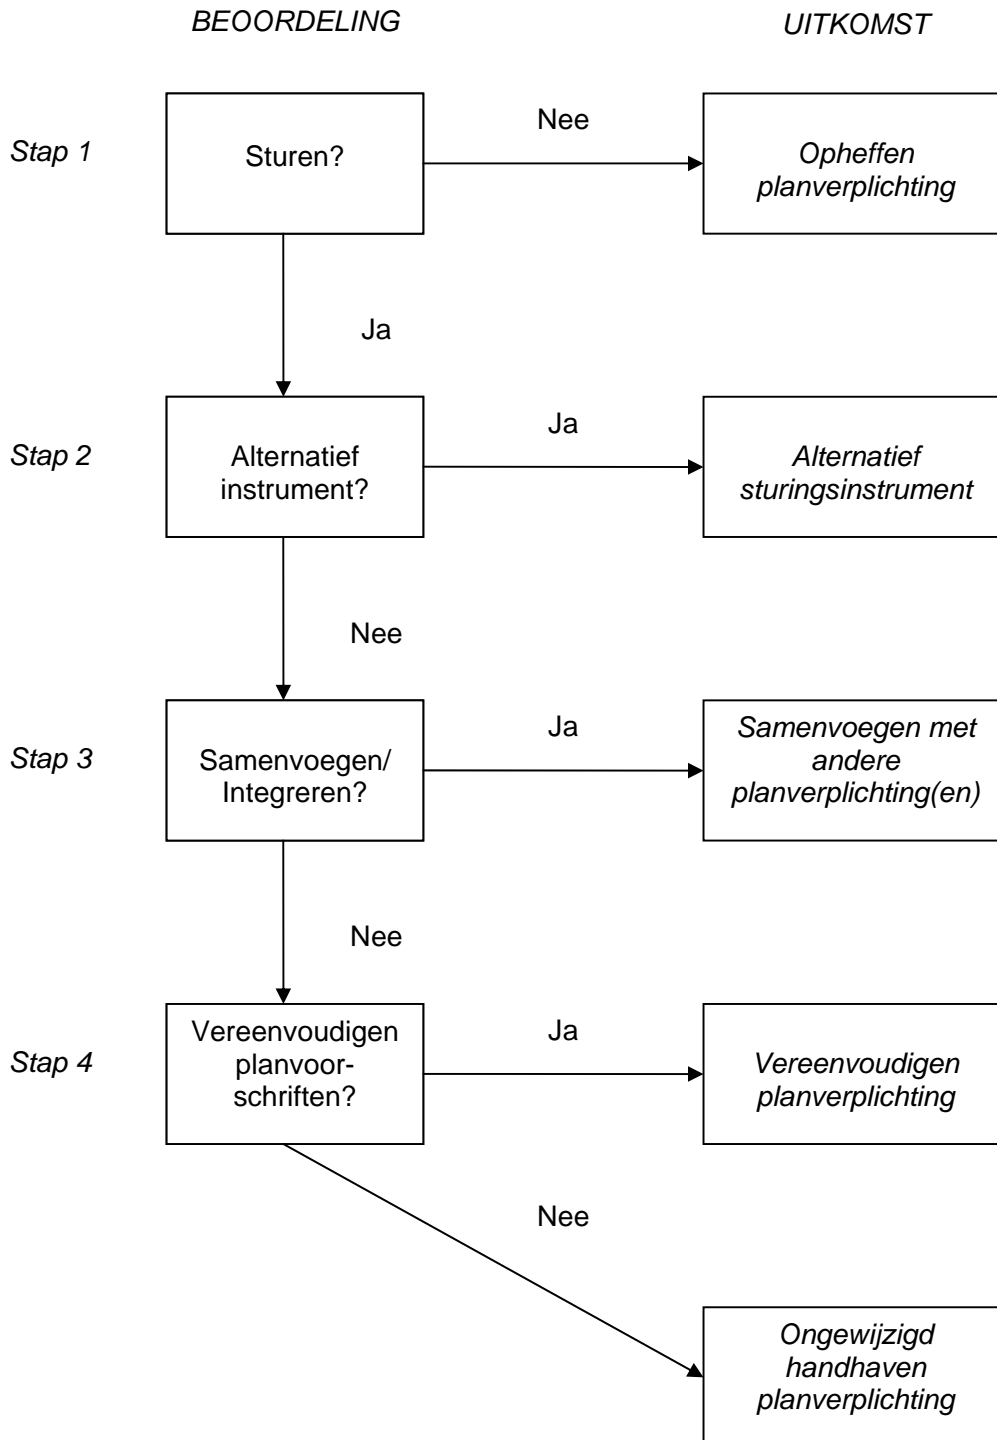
BEOORDELING

UITKOMST

Stap 1

Sturen?

Nee

Opheffen planverplichting

Ja

Stap 2

Alternatief instrument?

Ja

Alternatief sturingsinstrument

Nee

Stap 3

Samenvoegen/ Integreren?

Ja

Samenvoegen met andere planverplichting(en)

Nee

Stap 4

Vereenvoudigen planvoorschriften?

Ja

Vereenvoudigen planverplichting

Nee

Ongewijzigd handhaven planverplichting